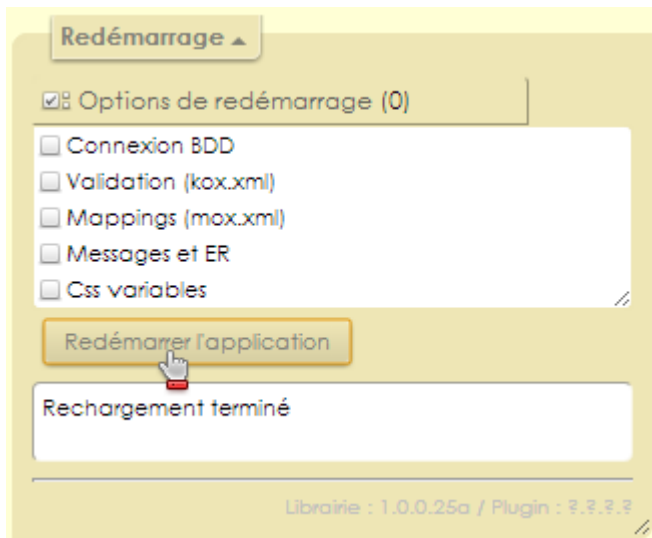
Redémarrage ▲

Options de redémarrage (0)

Connexion BDD
Validation (kox.xml)
Mappings (mox.xml)
Messages et ER
Css variables

Redémarrer l'application

Rechargement terminé

Librairie : 1.0.0.25a / Plugin : ?.?.?.?